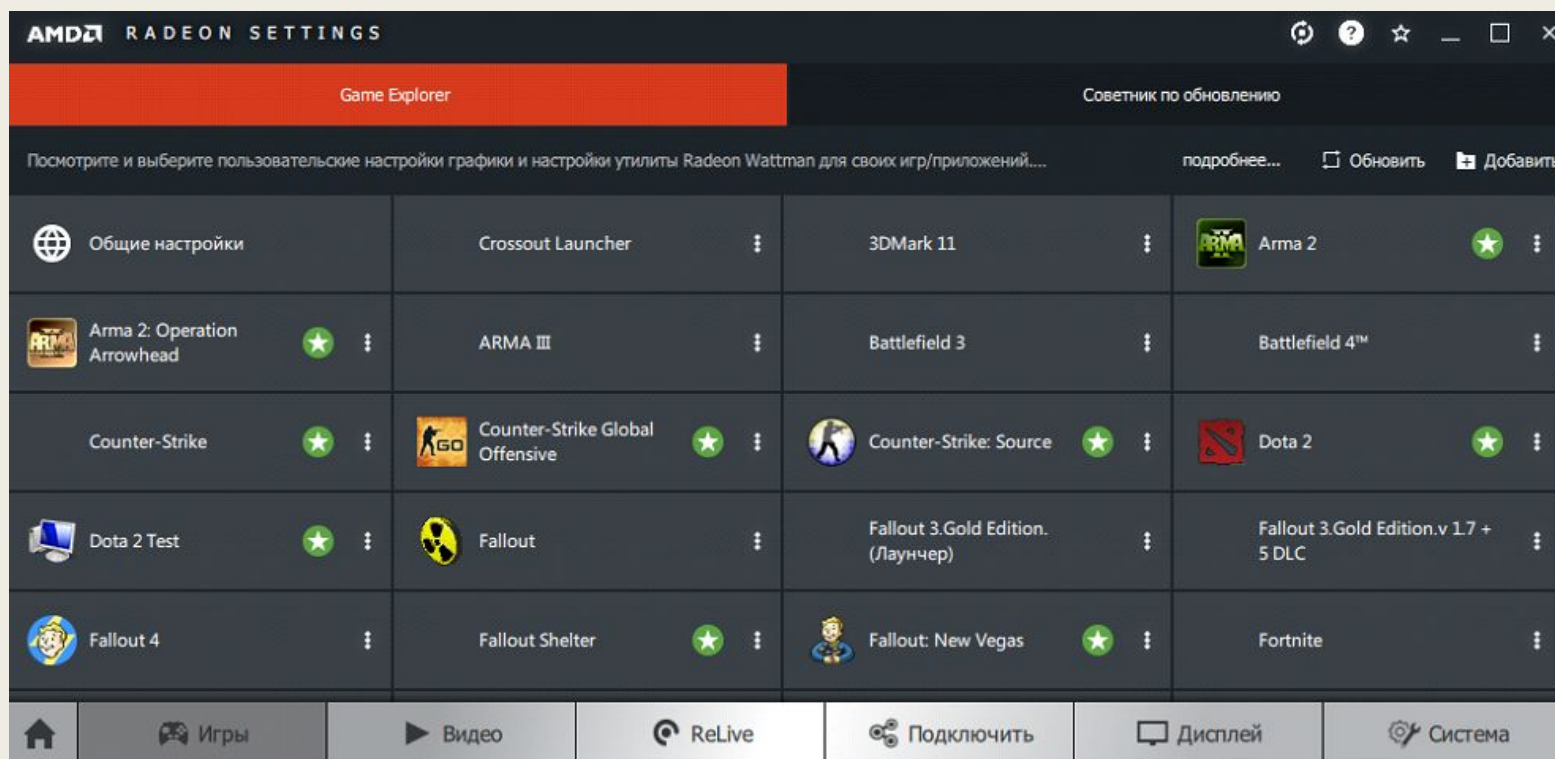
AMD RADEON SETTINGS

Game Explorer

Советник по обновлению

Посмотрите и выберите пользовательские настройки графики и настройки утилиты Radeon Wattman для своих игр/приложений....

подробнее...

Обновить

Добавить

Общие настройки

Crossout Launcher

3DMark 11

Arma 2

Arma 2: Operation Arrowhead

ARMA III

Battlefield 3

Battlefield 4™

Counter-Strike

Counter-Strike Global Offensive

Counter-Strike: Source

Dota 2

Dota 2 Test

Fallout

Fallout 3.Gold Edition. (Лаунчер)

Fallout 3.Gold Edition.v 1.7 + 5 DLC

Fallout 4

Fallout Shelter

Fallout: New Vegas

Fortnite

Игры

Видео

ReLive

Подключить

Дисплей

Система